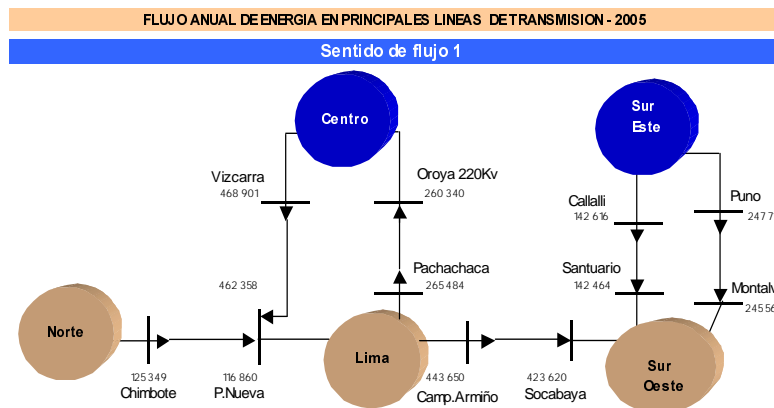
FLUJO ANUAL DE ENERGIA EN PRINCIPALES LINEAS DE TRANSMISION - 2005

Sentido de flujo 1

Centro

Sur Este

Vizcarra
468 901

Oroya 220Kv
260 340

Callalli
142 616

Puno
247 7

Pachachaca
265 484

Santuario
142 464

462 358

Montalv
245 56

Norte

Lima

Sur Oeste

125 349
Chimbote

116 860
P.Nueva

443 650
Camp.Armiño

423 620
Socabaya